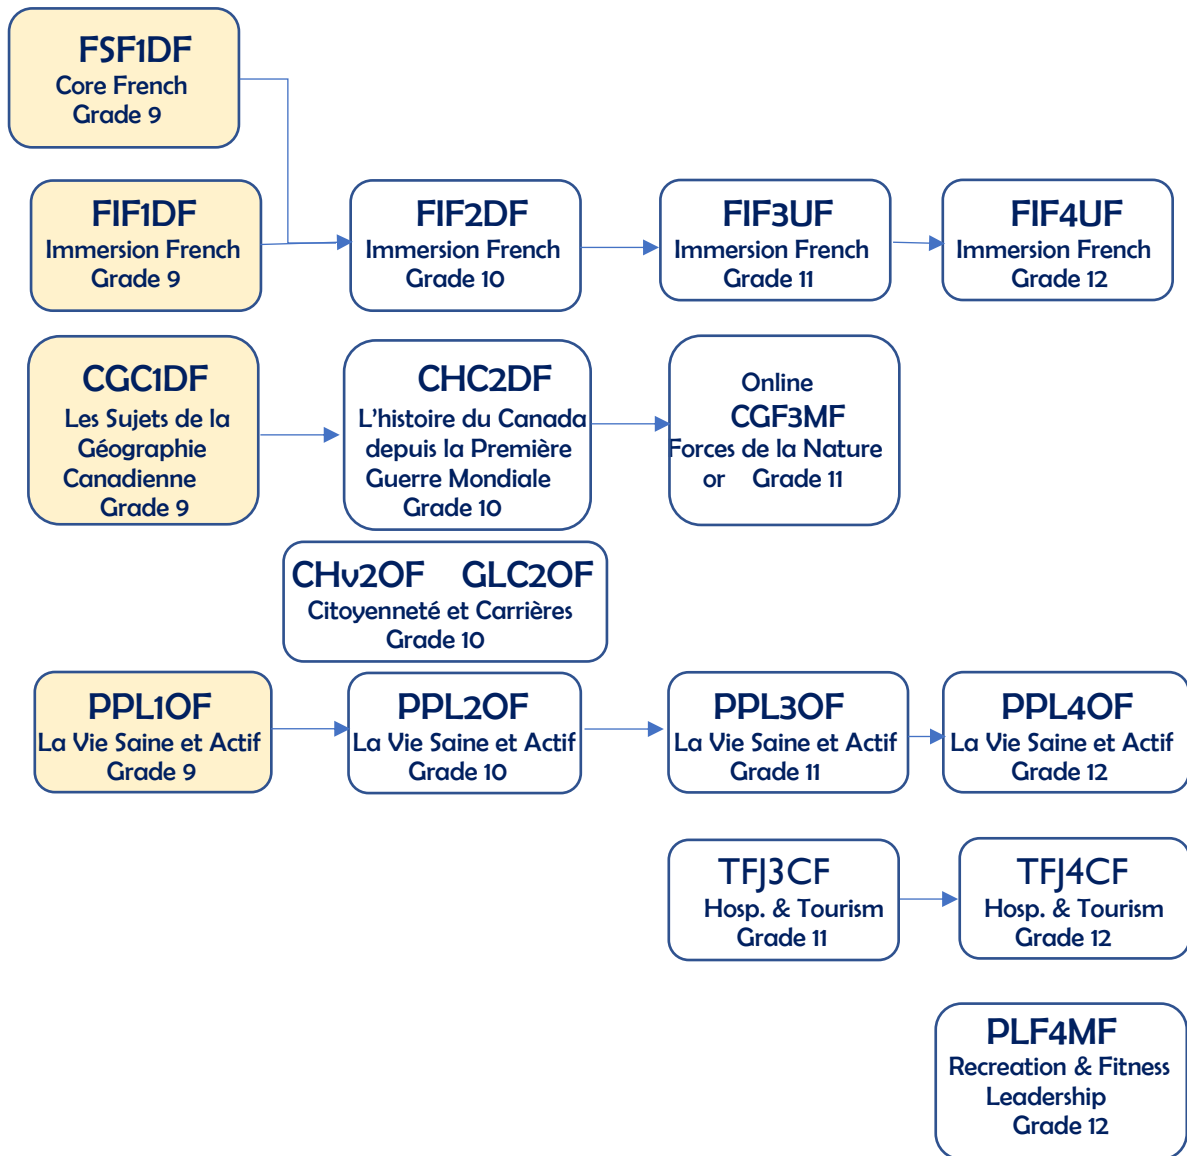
FSF1DF
Core French
Grade 9

FIF1DF
Immersion French
Grade 9

FIF2DF
Immersion French
Grade 10

FIF3UF
Immersion French
Grade 11

FIF4UF
Immersion French
Grade 12

CGC1DF
Les Sujets de la Géographie Canadienne
Grade 9

CHC2DF
L'histoire du Canada depuis la Première Guerre Mondiale
Grade 10

Online
CGF3MF
Forces de la Nature
or Grade 11

CHv2OF GLC2OF
Citoyenneté et Carrières
Grade 10

PPL1OF
La Vie Saine et Actif
Grade 9

PPL2OF
La Vie Saine et Actif
Grade 10

PPL3OF
La Vie Saine et Actif
Grade 11

PPL4OF
La Vie Saine et Actif
Grade 12

TFJ3CF
Hosp. & Tourism
Grade 11

TFJ4CF
Hosp. & Tourism
Grade 12

PLF4MF
Recreation & Fitness Leadership
Grade 12